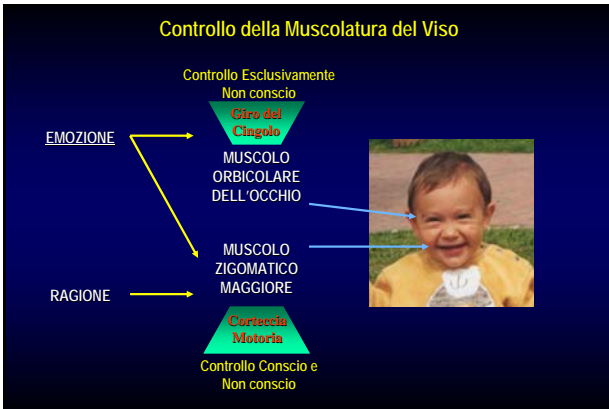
Controllo della Muscolatura del Viso

Controllo Esclusivamente Non conscio

Giro del Cingolo

EMOZIONE

MUSCOLO ORBICOLARE DELL'OCCHIO

MUSCOLO ZIGOMATICO MAGGIORE

RAGIONE

Corteccia Motoria

Controllo Conscio e Non conscio